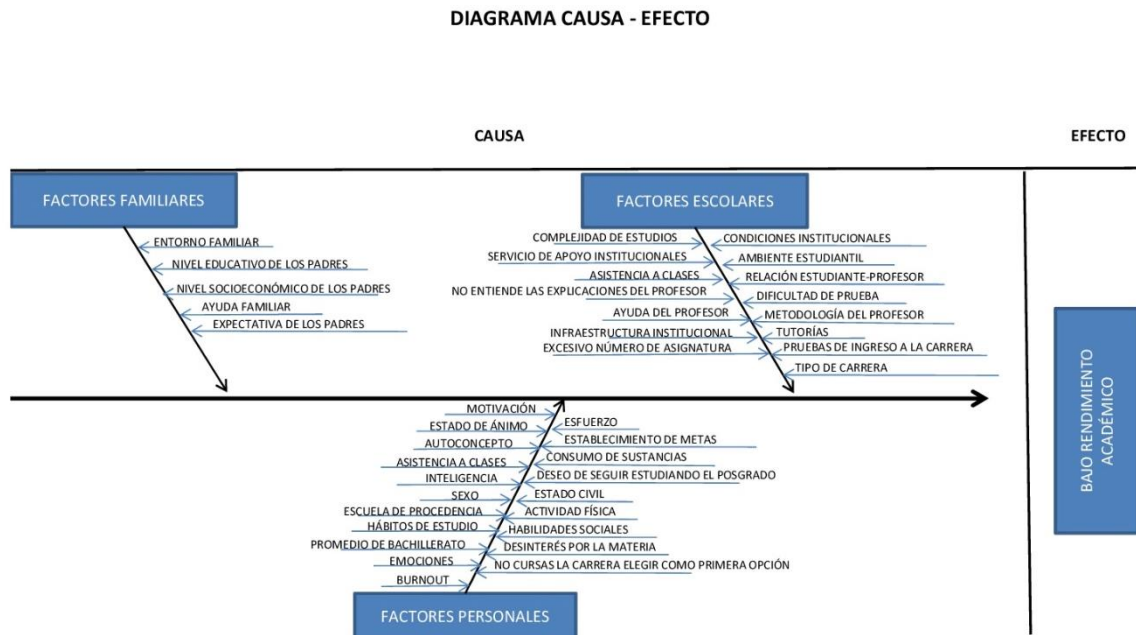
DIAGRAMA CAUSA - EFECTO

CAUSA

EFECTO

FACTORES FAMILIARES

ENTORNO FAMILIAR
NIVEL EDUCATIVO DE LOS PADRES
NIVEL SOCIOECONÓMICO DE LOS PADRES
AYUDA FAMILIAR
EXPECTATIVA DE LOS PADRES

FACTORES ESCOLARES

COMPLEJIDAD DE ESTUDIOS
SERVICIO DE APOYO INSTITUCIONALES
ASISTENCIA A CLASES
NO ENTIENDE LAS EXPLICACIONES DEL PROFESOR
AYUDA DEL PROFESOR
INFRAESTRUCTURA INSTITUCIONAL
EXCESIVO NÚMERO DE ASIGNATURA

CONDICIONES INSTITUCIONALES
AMBIENTE ESTUDIANTIL
RELACIÓN ESTUDIANTE-PROFESOR
DIFICULTAD DE PRUEBA
METODOLOGÍA DEL PROFESOR
TUTORÍAS
PRUEBAS DE INGRESO A LA CARRERA
TIPO DE CARRERA

MOTIVACIÓN
ESTADO DE ÁNIMO
AUTOCONCEPTO
ASISTENCIA A CLASES
INTELIGENCIA
SEXO
ESCUELA DE PROCEDENCIA
HÁBITOS DE ESTUDIO
PROMEDIO DE BACHILLERATO
EMOCIONES
BURNOUT

ESFUERZO
ESTABLECIMIENTO DE METAS
CONSUMO DE SUSTANCIAS
DESEO DE SEGUIR ESTUDIANDO EL POSGRADO
ESTADO CIVIL
ACTIVIDAD FÍSICA
HABILIDADES SOCIALES
DESINTERÉS POR LA MATERIA
NO CURSAS LA CARRERA ELEGIR COMO PRIMERA OPCIÓN

FACTORES PERSONALES

BAJO RENDIMIENTO ACADÉMICO